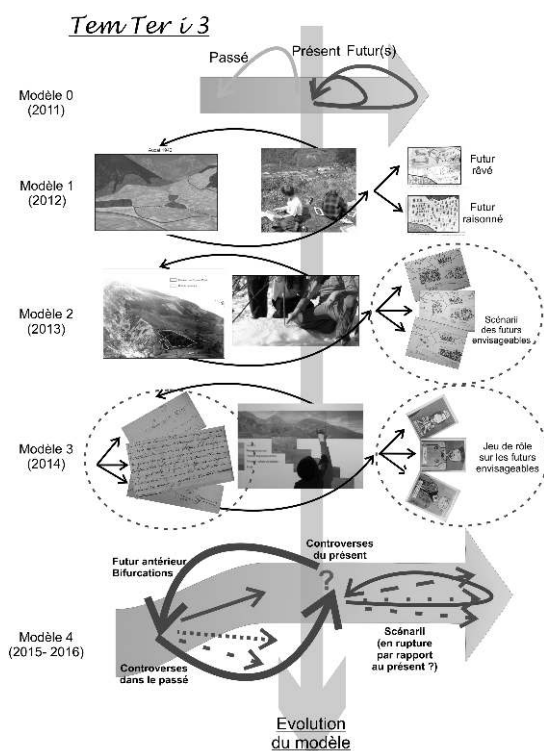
Tem Ter i 3

Passé

Présent Futur(s)

Modèle 0 (2011)

Modèle 1 (2012)

Futur rêvé

Futur raisonné

Modèle 2 (2013)

Scénarii des futurs envisageables

Modèle 3 (2014)

Jeu de rôle sur les futurs envisageables

Futur antérieur Bifurcations

Controverses du présent

?

Modèle 4 (2015- 2016)

Controverses dans le passé

Scénarii (en rupture par rapport au présent ?)

Evolution du modèle